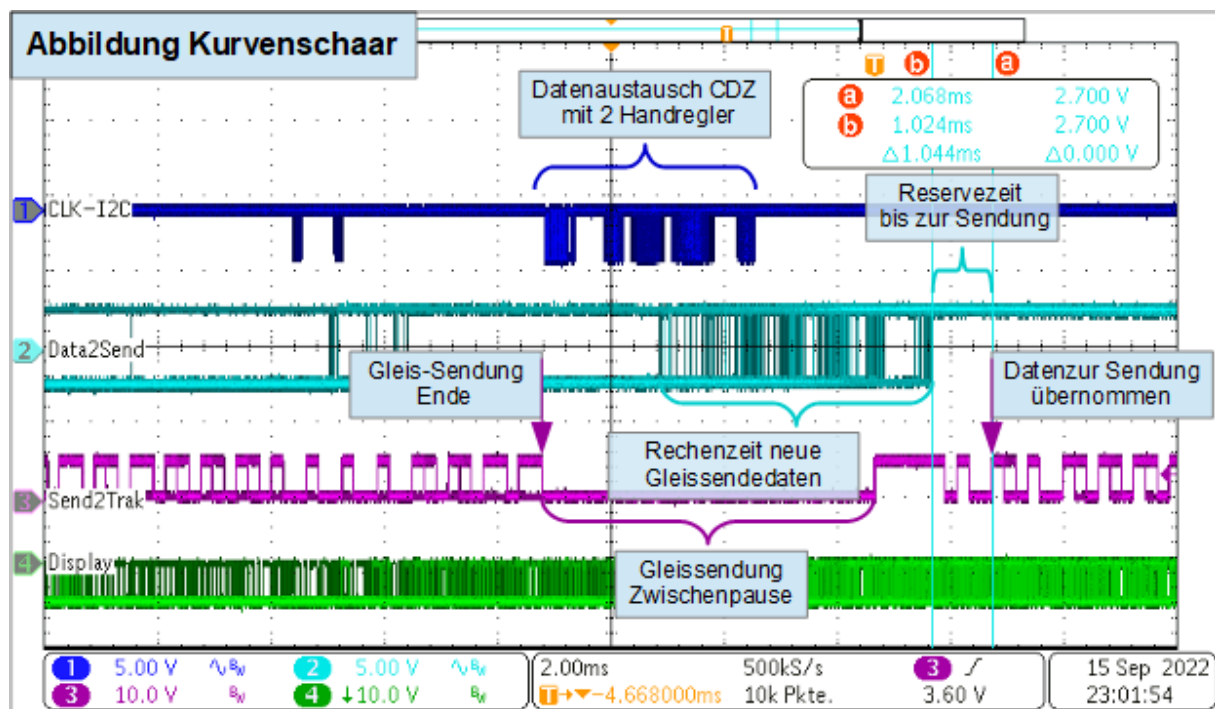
Abbildung Kurvenschaar

T b a

a 2.068ms 2.700 V
b 1.024ms 2.700 V
△1.044ms △0.000 V

Datenaustausch CDZ mit 2 Handregler

1 CLK-I2C

Reservezeit bis zur Sendung

2 Data2Send

Gleis-Sendung Ende

Datenzur Sendung übernommen

Rechenzeit neue Gleissendedaten

3 Send2Trak

4 Display

Gleissendung Zwischenpause

1 5.00 V $^{B}_{W}$
2 5.00 V $^{B}_{W}$
3 10.0 V $^{B}_{W}$
4 ↓10.0 V $^{B}_{W}$

2.00ms 500kS/s
T→▼-4.668000ms 10k Pkte.

3 ⌠
3.60 V

15 Sep 2022
23:01:54